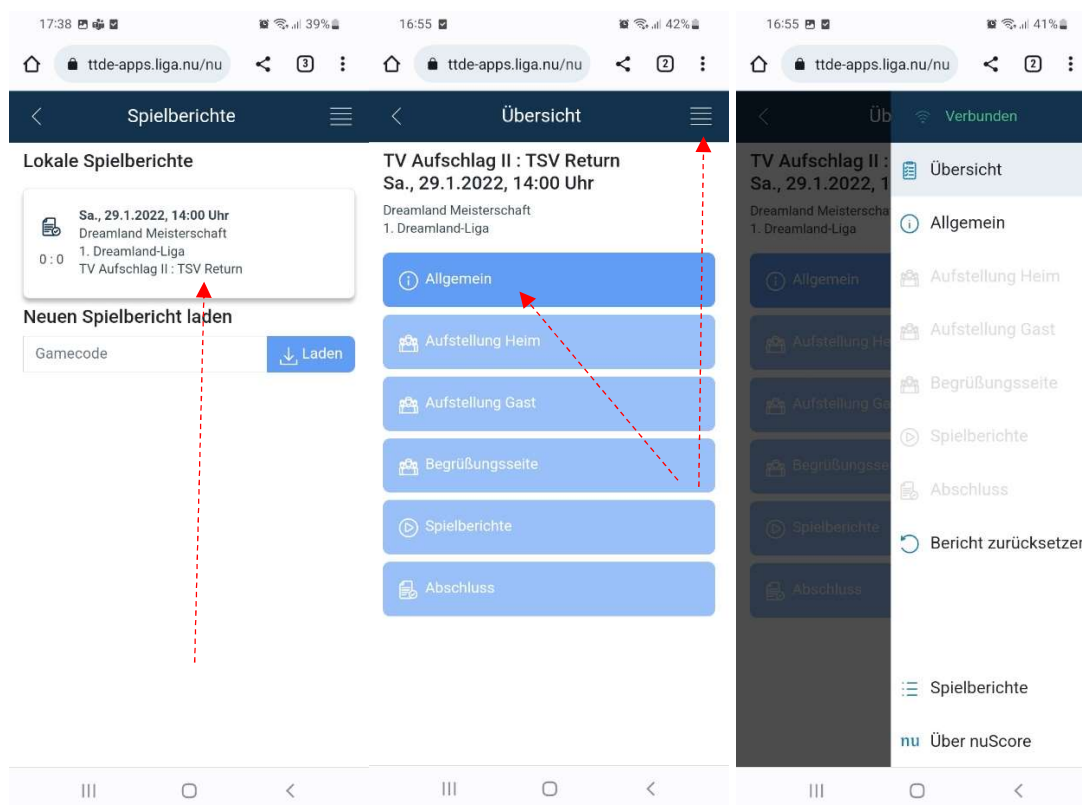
17:38 39%

ttde-apps.liga.nu/nu 3

Spielberichte

Lokale Spielberichte

Sa., 29.1.2022, 14:00 Uhr
Dreamland Meisterschaft
1. Dreamland-Liga
0 : 0
TV Aufschlag II : TSV Return

Neuen Spielbericht laden

Gamecode

Laden

16:55 42%

ttde-apps.liga.nu/nu 2

Übersicht

TV Aufschlag II : TSV Return
Sa., 29.1.2022, 14:00 Uhr

Dreamland Meisterschaft
1. Dreamland-Liga

Allgemein

Aufstellung Heim

Aufstellung Gast

Begrüßungsseite

Spielberichte

Abschluss

16:55 41%

ttde-apps.liga.nu/nu 2

Üb

TV Aufschlag II :
Sa., 29.1.2022, 1

Dreamland Meisterschaf
1. Dreamland-Liga

Allgemein

Aufstellung He

Aufstellung Ga

Begrüßungsse

Spielberichte

Abschluss

Verbunden

Übersicht

Allgemein

Aufstellung Heim

Aufstellung Gast

Begrüßungsseite

Spielberichte

Abschluss

Bericht zurücksetzer

Spielberichte

nu Über nuScore